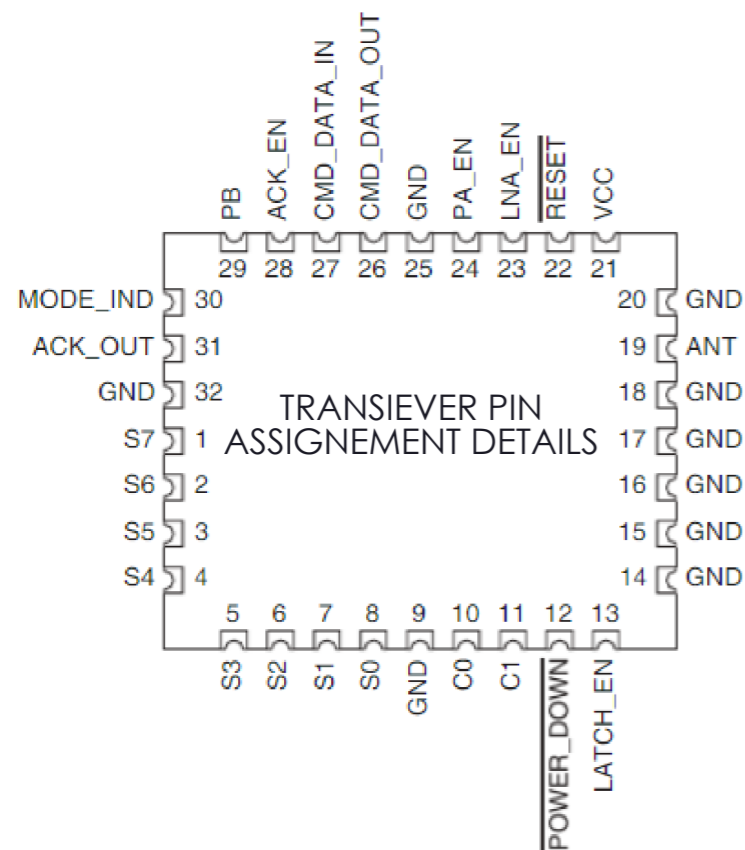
PB ACK_EN CMD_DATA_IN CMD_DATA_OUT GND PA_EN LNA_EN $\overline{RESET}$ VCC

29 28 27 26 25 24 23 22 21

MODE_IND 30
ACK_OUT 31
GND 32
S7 1
S6 2
S5 3
S4 4

20 GND
19 ANT
18 GND
17 GND
16 GND
15 GND
14 GND

TRANSIEVER PIN ASSIGNEMENT DETAILS

5 6 7 8 9 10 11 12 13

S3 S2 S1 S0 GND C0 C1 $\overline{POWER\_DOWN}$ LATCH_EN